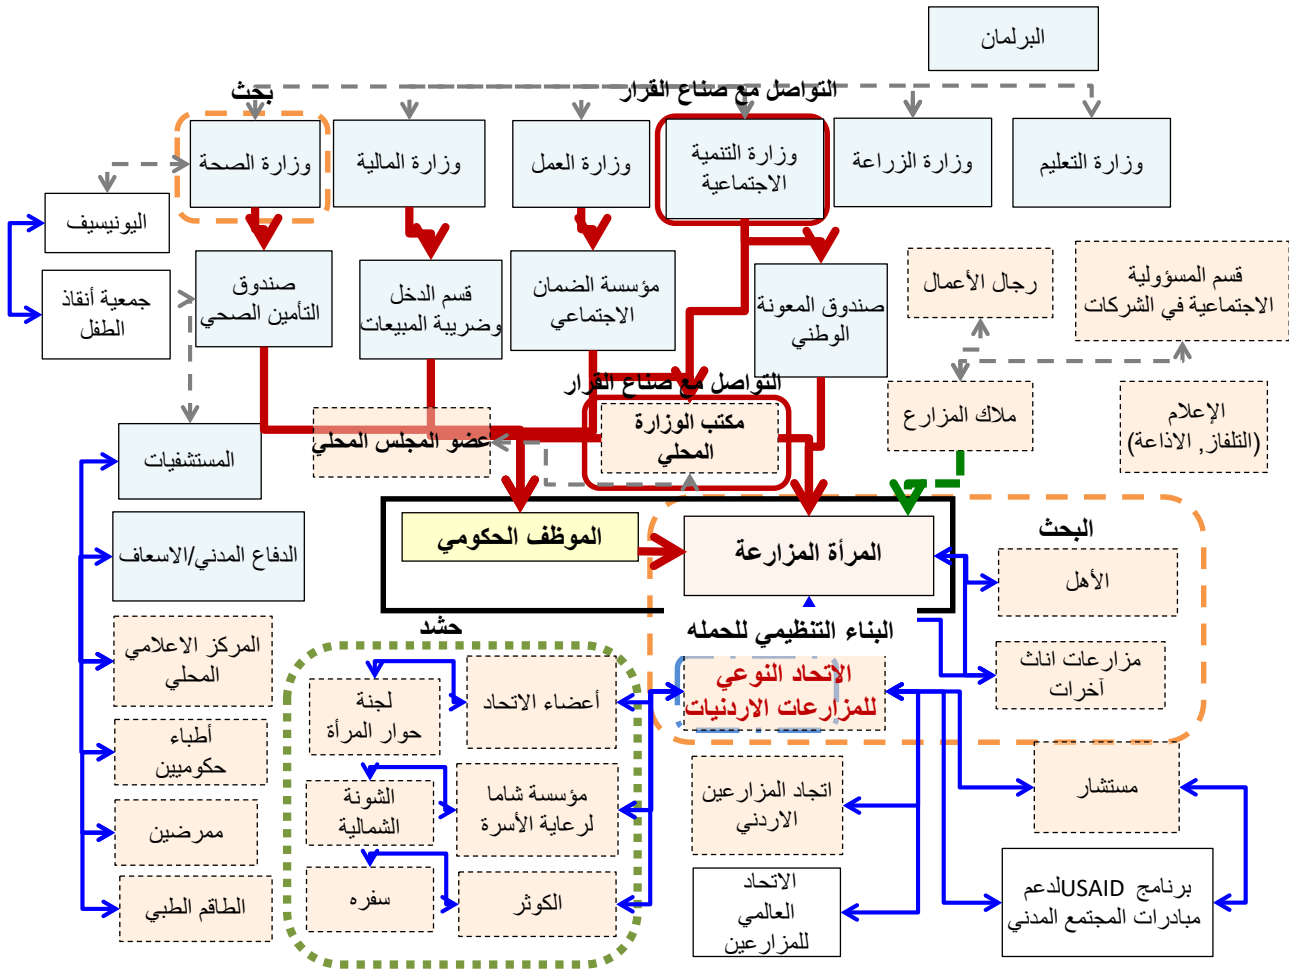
البرلمان

التواصل مع صناع القرار

بحث

وزارة الصحة

وزارة المالية

وزارة العمل

وزارة التنمية الاجتماعية

وزارة الزراعة

وزارة التعليم

اليونيسيف

جمعية أنقاذ الطفل

صندوق التأمين الصحي

قسم الدخل وضريبة المبيعات

مؤسسة الضمان الاجتماعي

صندوق المعونة الوطني

رجال الأعمال

قسم المسؤولية الاجتماعية في الشركات

التواصل مع صناع القرار

مكتب الوزارة المحلي

ملاك المزارع

الإعلام (التلفاز, الاذاعة)

المستشفيات

عضو المجلس المحلي

الموظف الحكومي

المرأة المزارعة

البحث

الدفاع المدني/الاسعاف

الأهل

البناء التنظيمي للحمله

حشد

المركز الاعلامي المحلي

لجنة حوار المرأة

أعضاء الاتحاد

الاتحاد النوعي للمزارعات الاردنيات

مزارعات اناث آخرات

أطباء حكوميين

الشونة الشمالية

مؤسسة شاما لرعاية الأسرة

اتحاد المزارعين الاردني

مستشار

ممرضين

سفره

الكوثر

الاتحاد العالمي للمزارعين

برنامج USAIDلدعم مبادرات المجتمع المدني

الطاقم الطبي